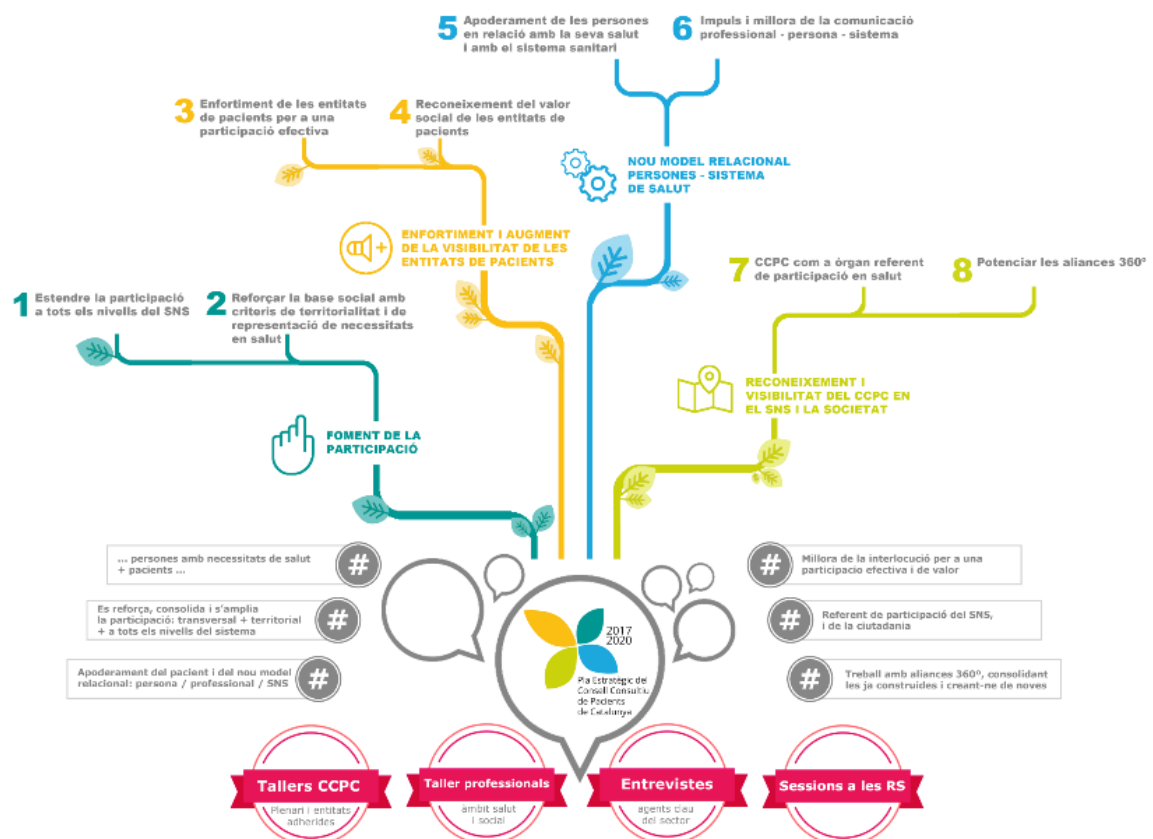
5 Apoderament de les persones en relació amb la seva salut i amb el sistema sanitari

6 Impuls i millora de la comunicació professional - persona - sistema

3 Enfortiment de les entitats de pacients per a una participació efectiva

4 Reconeixement del valor social de les entitats de pacients

NOU MODEL RELACIONAL PERSONES - SISTEMA DE SALUT

ENFORTIMENT I AUGMENT DE LA VISIBILITAT DE LES ENTITATS DE PACIENTS

7 CCPC com a òrgan referent de participació en salut

8 Potenciar les aliances 360°

1 Estendre la participació a tots els nivells del SNS

2 Reforçar la base social amb criteris de territorialitat i de representació de necessitats en salut

RECONEIXEMENT I VISIBILITAT DEL CCPC EN EL SNS I LA SOCIETAT

FOMENT DE LA PARTICIPACIÓ

... persones amb necessitats de salut + pacients ...

Es reforça, consolida i s'amplia la participació: transversal + territorial + a tots els nivells del sistema

Apoderament del pacient i del nou model relacional: persona / professional / SNS

Millora de la interlocució per a una participacio efectiva i de valor

Referent de participació del SNS, i de la ciutadania

Treball amb aliances 360°, consolidant les ja construïdes i creant-ne de noves

2017 2020
Pla Estratègic del Consell Consultiu de Pacients de Catalunya

Tallers CCPC
Plenari i entitats adherides

Taller professionals
àmbit salut i social

Entrevistes
agents clau del sector

Sessions a les RS